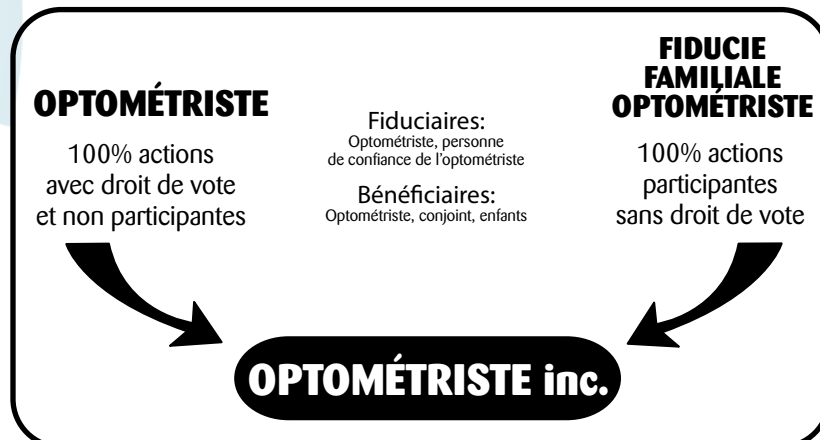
OPTOMÉTRISTE

100% actions avec droit de vote et non participantes

Fiduciaires:
Optométriste, personne de confiance de l'optométriste

Bénéficiaires:
Optométriste, conjoint, enfants

FIDUCIE FAMILIALE OPTOMÉTRISTE

100% actions participantes sans droit de vote

OPTOMÉTRISTE inc.